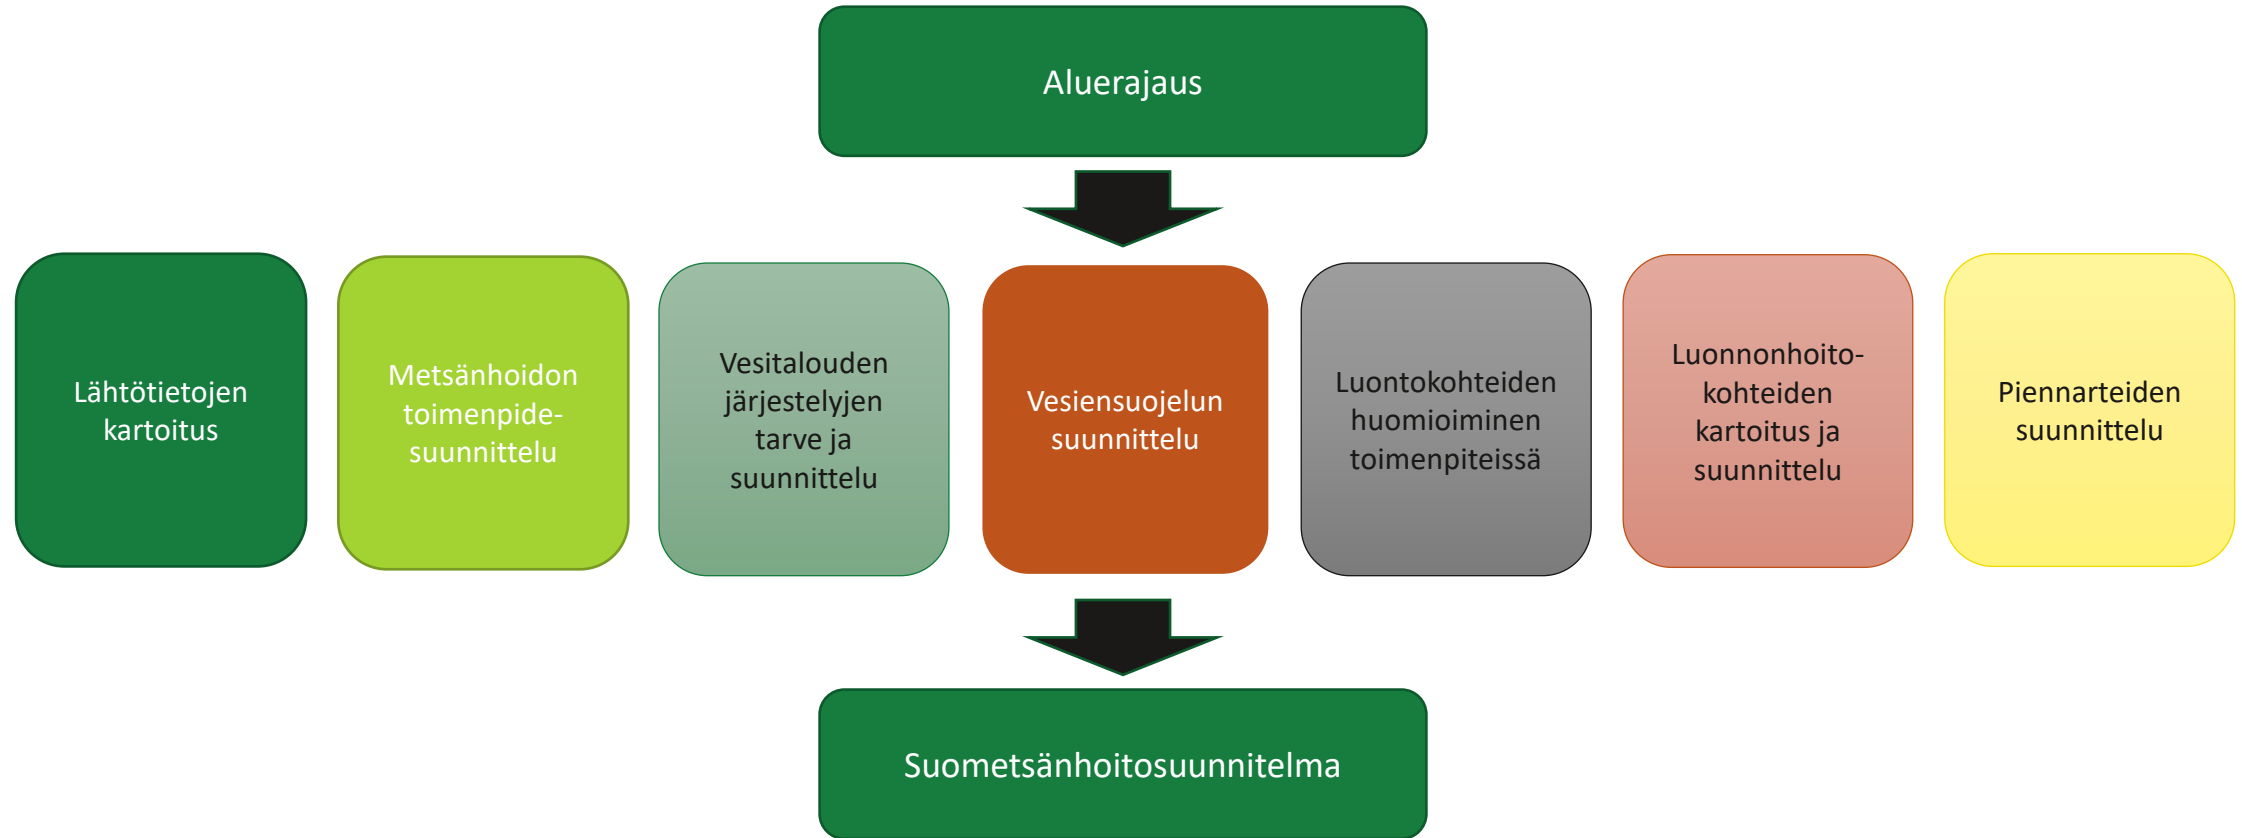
Aluerajaus

Lähtötietojen kartoitus

Metsänhoidon toimenpidesuunnittelu

Vesitalouden järjestelyjen tarve ja suunnittelu

Vesiensuojelun suunnittelu

Luontokohteiden huomioiminen toimenpiteissä

Luonnonhoitokohteiden kartoitus ja suunnittelu

Piennarteiden suunnittelu

Suometsänhoitosuunnitelma